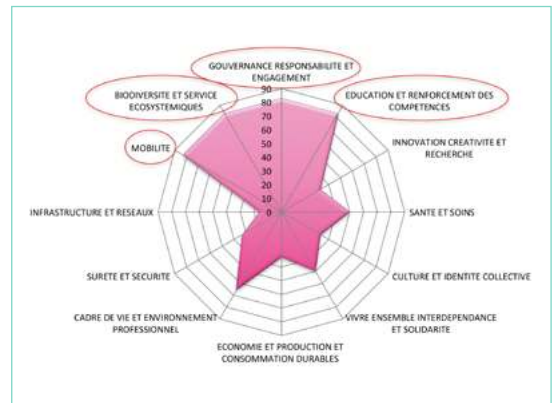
GOUVERNANCE RESPONSABILITE ET ENGAGEMENT

90
80
70
60
50
40
30
20
10
0

BIODIVERSITE ET SERVICE ECOSYSTEMIQUES

EDUCATION ET RENFORCEMENT DES COMPETENCES

MOBILITE

INNOVATION CREATIVITE ET RECHERCHE

INFRASTRUCTURE ET RESEAUX

SANTE ET SOINS

SURETE ET SECURITE

CULTURE ET IDENTITE COLLECTIVE

CADRE DE VIE ET ENVIRONNEMENT PROFESSIONNEL

VIVRE ENSEMBLE INTERDEPENDANCE ET SOLIDARITE

ECONOMIE ET PRODUCTION ET CONSOMMATION DURABLES